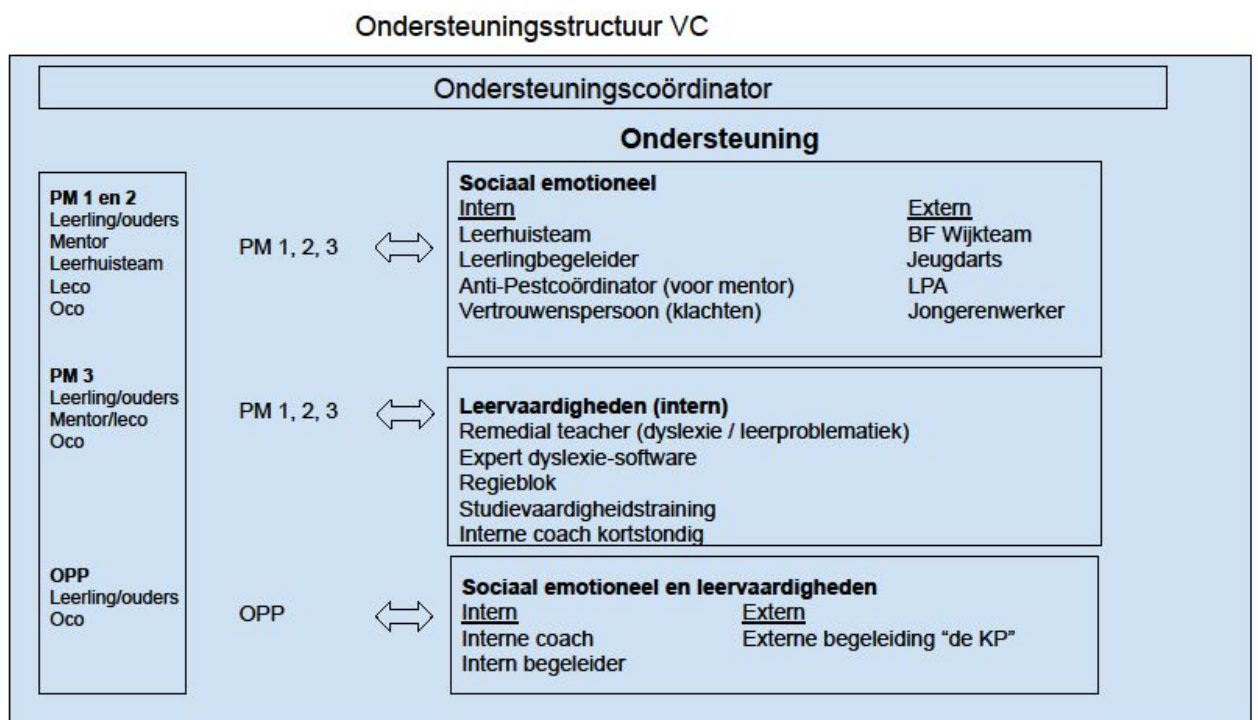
Ondersteuningsstructuur VC

Ondersteuningscoördinator

Ondersteuning

**PM 1 en 2**
Leerling/ouders
Mentor
Leerhuisteam
Leco
Oco

PM 1, 2, 3

**Sociaal emotioneel**

| Intern | Extern |
|---|---|
| Leerhuisteam | BF Wijkteam |
| Leerlingbegeleider | Jeugdarts |
| Anti-Pestcoördinator (voor mentor) | LPA |
| Vertrouwenspersoon (klachten) | Jongerenwerker |

**PM 3**
Leerling/ouders
Mentor/leco
Oco

PM 1, 2, 3

**Leervaardigheden (intern)**
Remedial teacher (dyslexie / leerproblematiek)
Expert dyslexie-software
Regieblok
Studievaardigheidstraining
Interne coach kortstondig

**OPP**
Leerling/ouders
Oco

OPP

**Sociaal emotioneel en leervaardigheden**

| Intern | Extern |
|---|---|
| Interne coach | Externe begeleiding “de KP” |
| Intern begeleider | |